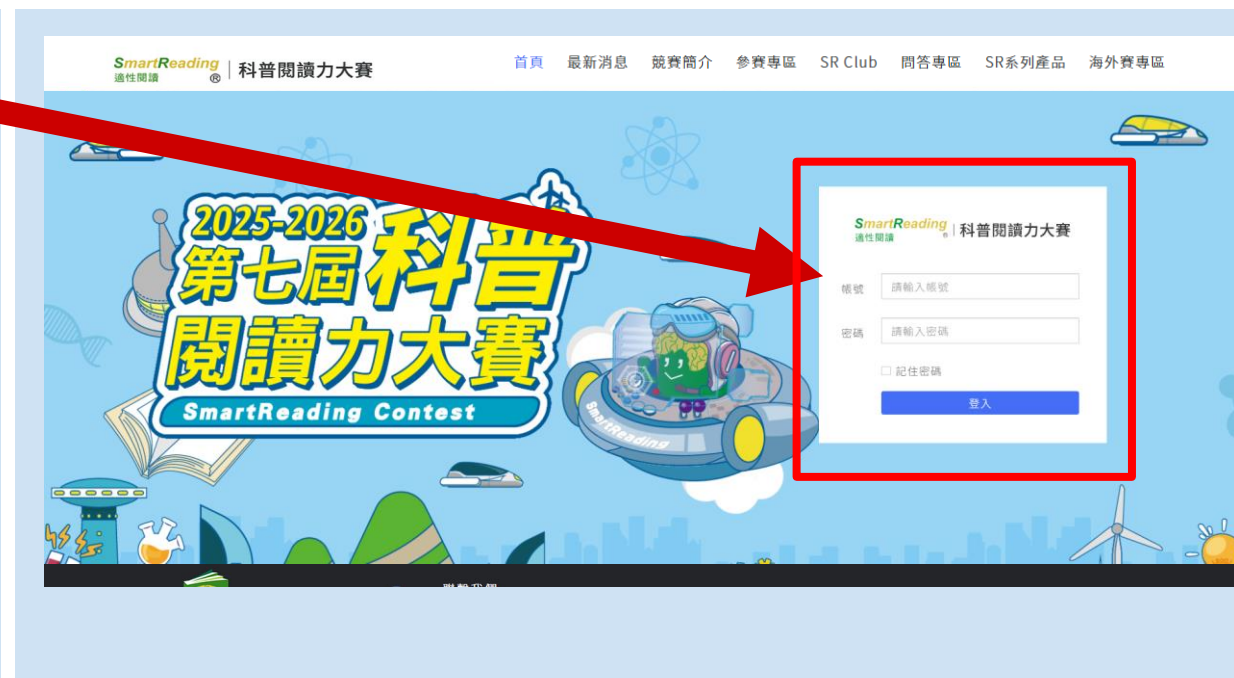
SmartReading 適性閱讀 ® | 科普閱讀力大賽

首頁 最新消息 競賽簡介 參賽專區 SR Club 問答專區 SR系列產品 海外賽專區

2025-2026 第七屆 科普 閱讀力大賽
SmartReading Contest

SmartReading

SmartReading 適性閱讀 ® | 科普閱讀力大賽

帳號 請輸入帳號

密碼 請輸入密碼

記住密碼

登入

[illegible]